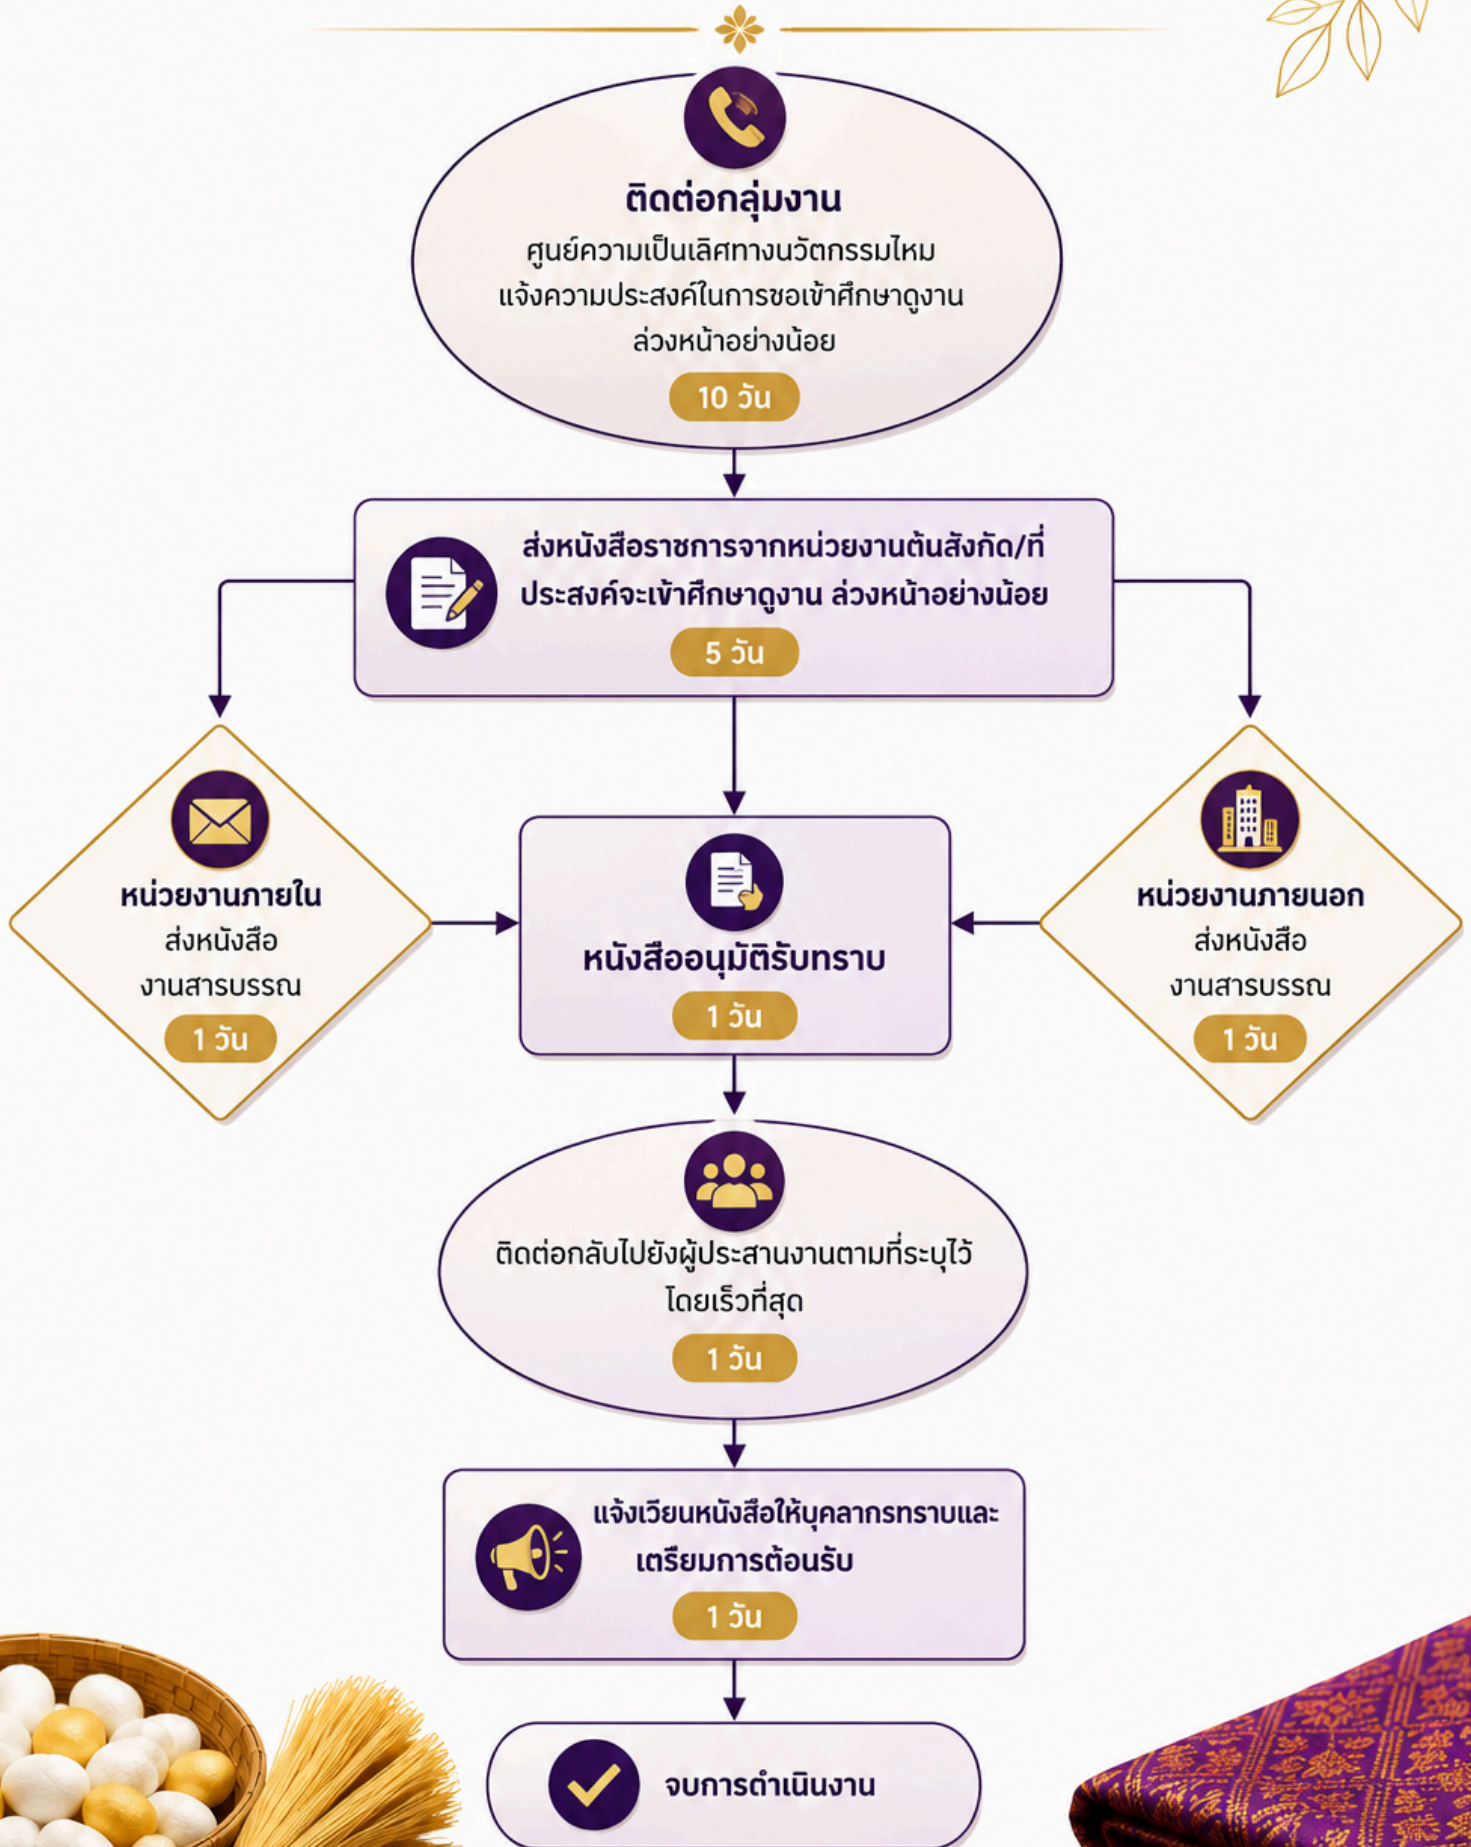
ติดต่อกลุ่มงาน
ศูนย์ความเป็นเลิศทางนวัตกรรมไหม แจ้งความประสงค์ในการขอเข้าศึกษาดูงาน ล่วงหน้าอย่างน้อย
10 วัน

ส่งหนังสือราชการจากหน่วยงานต้นสังกัด/ที่ประสงค์จะเข้าศึกษาดูงาน ล่วงหน้าอย่างน้อย
5 วัน

หน่วยงานภายใน
ส่งหนังสือ
งานสารบรรณ
1 วัน

หนังสืออนุมัติรับทราบ
1 วัน

หน่วยงานภายนอก
ส่งหนังสือ
งานสารบรรณ
1 วัน

ติดต่อกลับไปยังผู้ประสานงานตามที่ระบุไว้ โดยเร็วที่สุด
1 วัน

แจ้งเวียนหนังสือให้บุคลากรทราบและ เตรียมการต้อนรับ
1 วัน

จบการดำเนินงาน